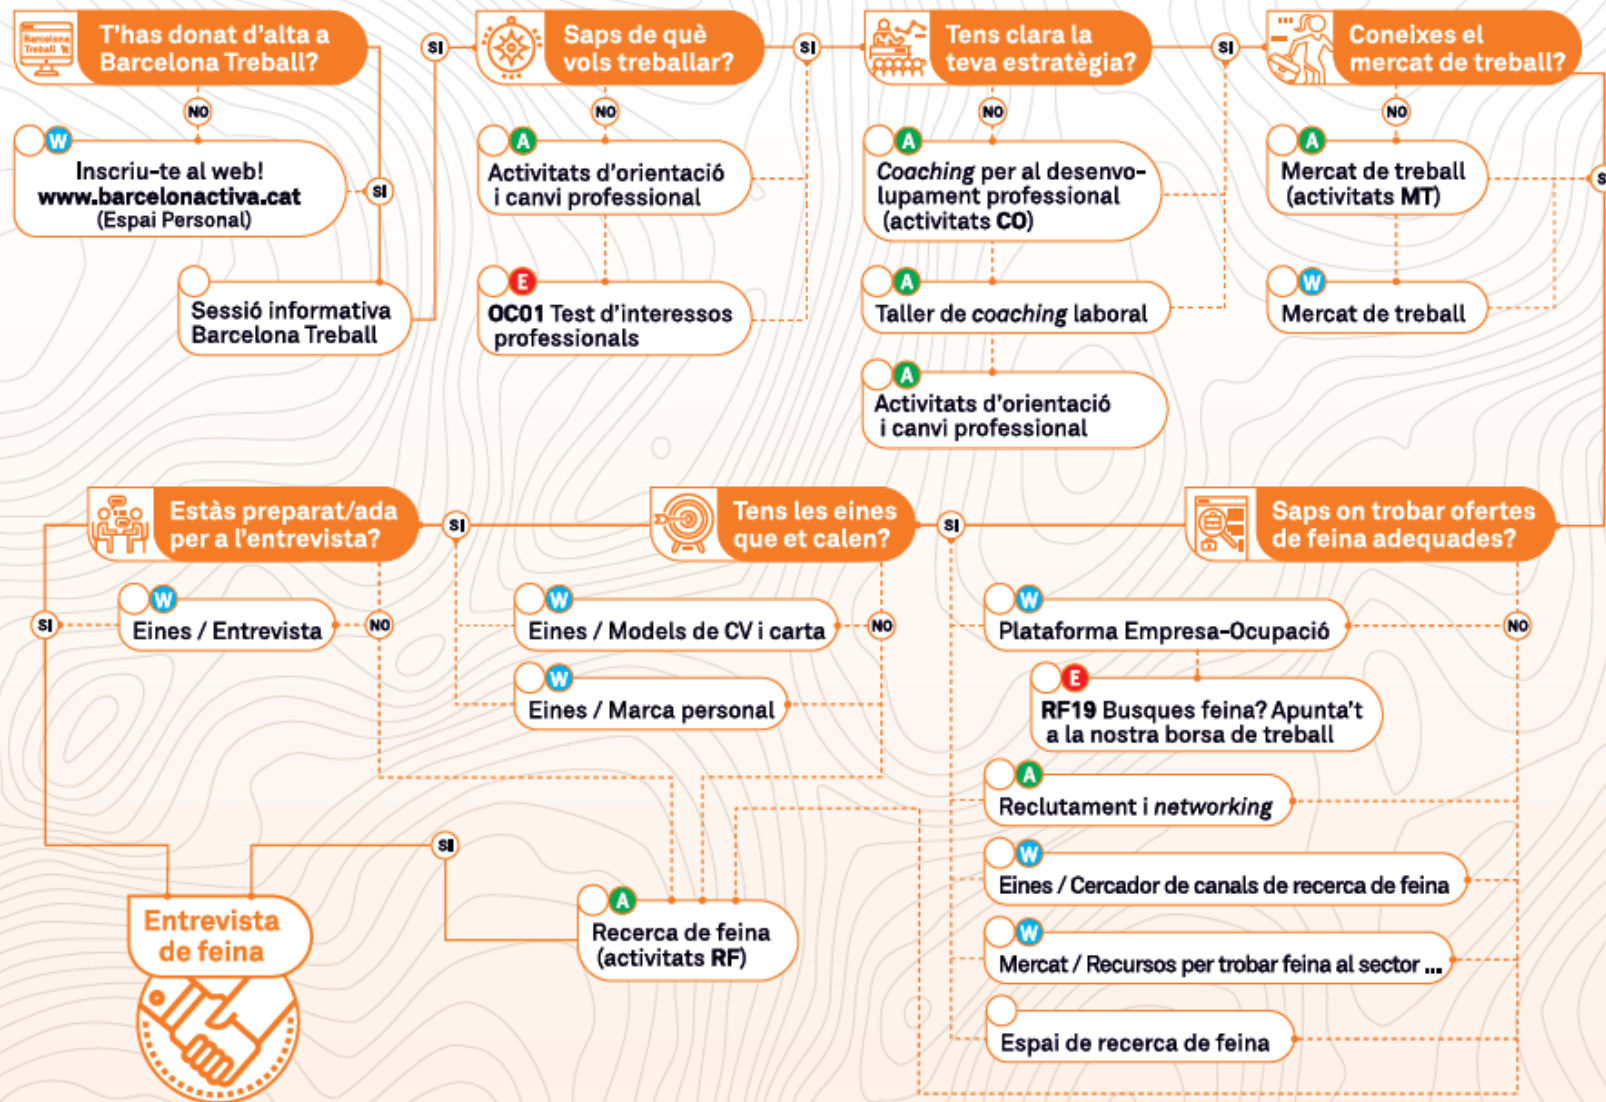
Barcelona Treball

T'has donat d'alta a Barcelona Treball?

NO

W Inscriu-te al web! www.barcelonactiva.cat (Espai Personal)

SI

Sessió informativa Barcelona Treball

SI

Saps de què vols treballar?

NO

A Activitats d'orientació i canvi professional

E OC01 Test d'interessos professionals

SI

Tens clara la teva estratègia?

NO

A *Coaching* per al desenvolupament professional (activitats CO)

A Taller de *coaching* laboral

A Activitats d'orientació i canvi professional

SI

Coneixes el mercat de treball?

NO

A Mercat de treball (activitats MT)

W Mercat de treball

S

Saps on trobar ofertes de feina adequades?

NO

W Plataforma Empresa-Ocupació

E RF19 Busques feina? Apunta't a la nostra borsa de treball

A Reclutament i *networking*

W Eines / Cercador de canals de recerca de feina

W Mercat / Recursos per trobar feina al sector ...

Espai de recerca de feina

SI

Tens les eines que et calen?

NO

W Eines / Models de CV i carta

W Eines / Marca personal

SI

Estàs preparat/ada per a l'entrevista?

NO

W Eines / Entrevista

SI

SI

Entrevista de feina

A Recerca de feina (activitats RF)